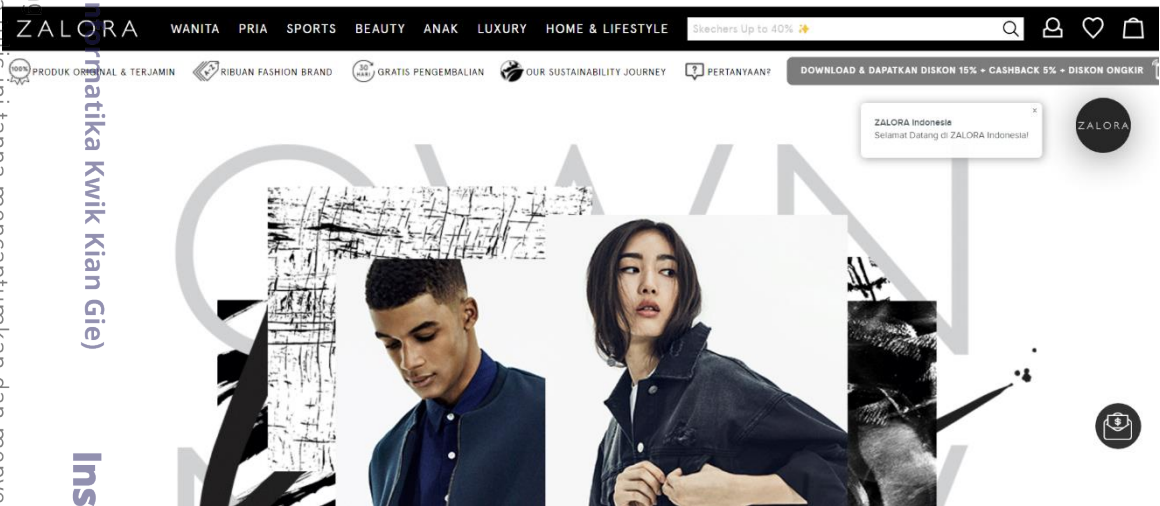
ZALORA WANITA PRIA SPORTS BEAUTY ANAK LUXURY HOME & LIFESTYLE

Skechers Up to 40% ✨

100% PRODUK ORIGINAL & TERJAMIN RIBUAN FASHION BRAND 30 HARI GRATIS PENGEMBALIAN OUR SUSTAINABILITY JOURNEY PERTANYAAN?

DOWNLOAD & DAPATKAN DISKON 15% + CASHBACK 5% + DISKON ONGKIR

ZALORA Indonesia
Selamat Datang di ZALORA Indonesia!

ZALORA

formatika Kwik Kian Gie)

Ins